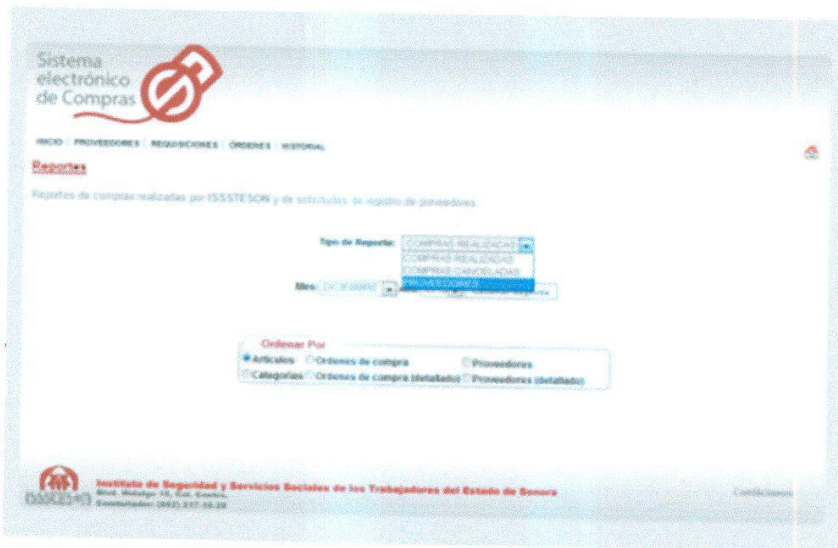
Sistema electrónico de Compras

INICIO | PROVEEDORES | REQUISICIONES | ÓRDENES | HISTORIAL

Reportes

Reportes de compras realizadas por ISSSTESON y de solicitudes de registro de proveedores

Tipo de Reporte: COMPRAS REALIZADAS
COMPRAS REALIZADAS
COMPRAS CANCELADAS
PROVEEDORES

Mes: DICIEMBRE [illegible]

Ordenar Por
Artículos Órdenes de compra Proveedores
Categorías Órdenes de compra (detallado) Proveedores (detallado)

ISSSTESON Instituto de Seguridad y Servicios Sociales de los Trabajadores del Estado de Sonora
Blvd. Hidalgo 15, Col. Centro,
Conmutador: (662) 217-16-28

Condiciones